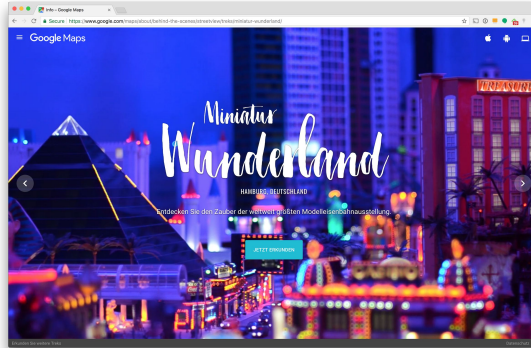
Info – Google Maps

Secure https://www.google.com/maps/about/behind-the-scenes/streetview/treks/miniatur-wunderland/

Google Maps

Miniatur
Wunderland

HAMBURG, DEUTSCHLAND

Entdecken Sie den Zauber der weltweit größten Modelleisenbahnausstellung.

JETZT ERKUNDEN

TREASURE

Entdecken Sie weitere Treks

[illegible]